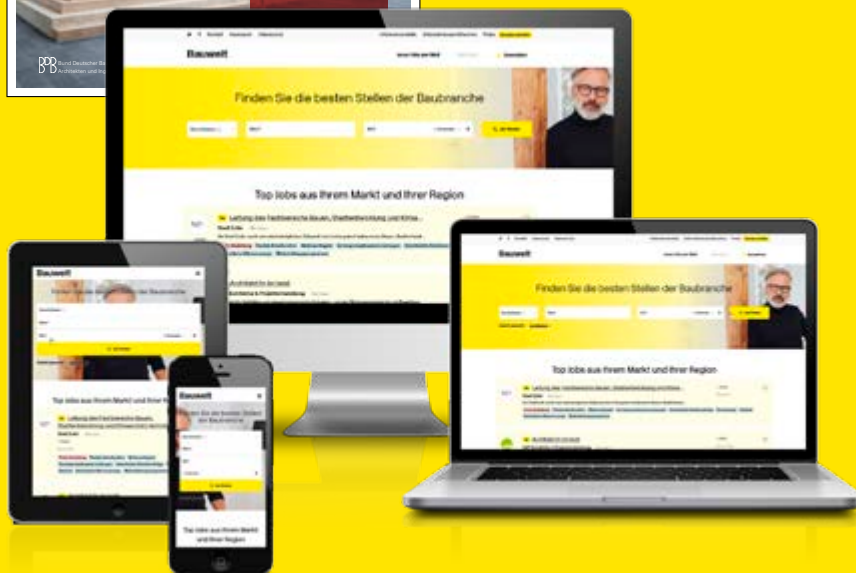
BDB Bund Deutscher Baumeister, Architekten und Ingenieure

Bauwelt

Finden Sie die besten Stellen der Baubranche

Top Jobs aus Ihrem Markt und Ihrer Region

Leitung des Fachbereichs Bauen, Stadtentwicklung und Klima

Architekt/in (w/m/d)

Bauwelt

Finden Sie die besten Stellen der Baubranche

Top Jobs aus Ihrem Markt und Ihrer Region

Leitung des Fachbereichs Bauen, Stadtentwicklung und Klima

Architekt/in (w/m/d)

Bauwelt

Top Jobs aus Ihrem Markt und Ihrer Region

Leitung des Fachbereichs Bauen, Stadtentwicklung und Klimaschutz

Bauwelt

Finden Sie die besten Stellen der Baubranche

Top Jobs aus Ihrem Markt und Ihrer Region